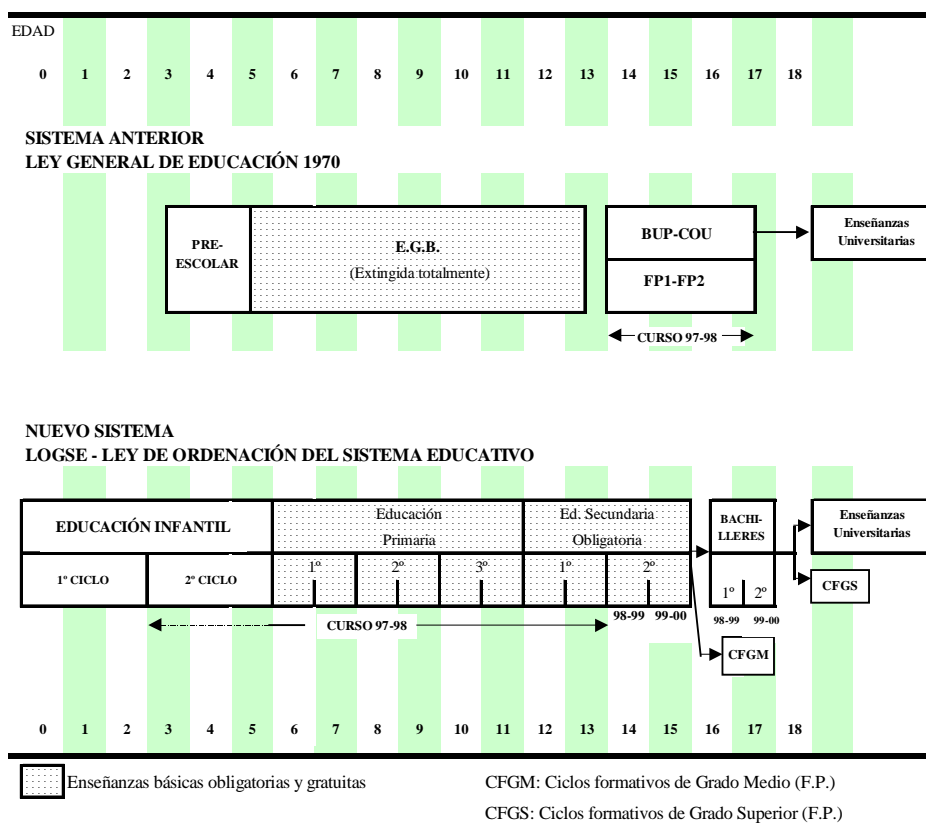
EDAD

0 1 2 3 4 5 6 7 8 9 10 11 12 13 14 15 16 17 18

SISTEMA ANTERIOR
LEY GENERAL DE EDUCACIÓN 1970

PRE-ESCOLAR

E.G.B.
(Extingida totalmente)

BUP-COU

FP1-FP2

Enseñanzas Universitarias

CURSO 97-98

NUEVO SISTEMA
LOGSE - LEY DE ORDENACIÓN DEL SISTEMA EDUCATIVO

EDUCACIÓN INFANTIL

1º CICLO

2º CICLO

Educación Primaria

1º 2º 3º

Ed. Secundaria Obligatoria

1º 2º

98-99 99-00

BACHI-LLERES

1º 2º

98-99 99-00

Enseñanzas Universitarias

CFGS

CFGM

CURSO 97-98

0 1 2 3 4 5 6 7 8 9 10 11 12 13 14 15 16 17 18

Enseñanzas básicas obligatorias y gratuitas

CFGM: Ciclos formativos de Grado Medio (F.P.)

CFGS: Ciclos formativos de Grado Superior (F.P.)